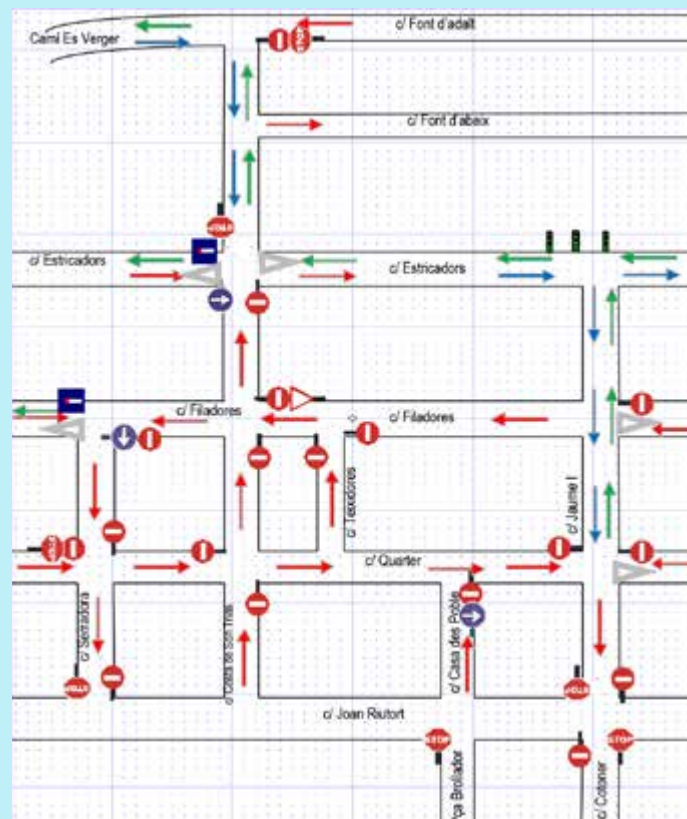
Camí Es Verger
c/ Font d'adalt
STOP
c/ Font d'abaix
STOP
c/ Estricadors
c/ Estricadors
c/ Filadores
c/ Filadores
c/ Teixidores
c/ Jaume I
STOP
c/ Quarter
c/ Sabatera
c/ Costa de son Tries
c/ Casa des Poble
STOP
STOP
c/ Joan Riutort
STOP
STOP
Pça Brollador
c/ Cotoner